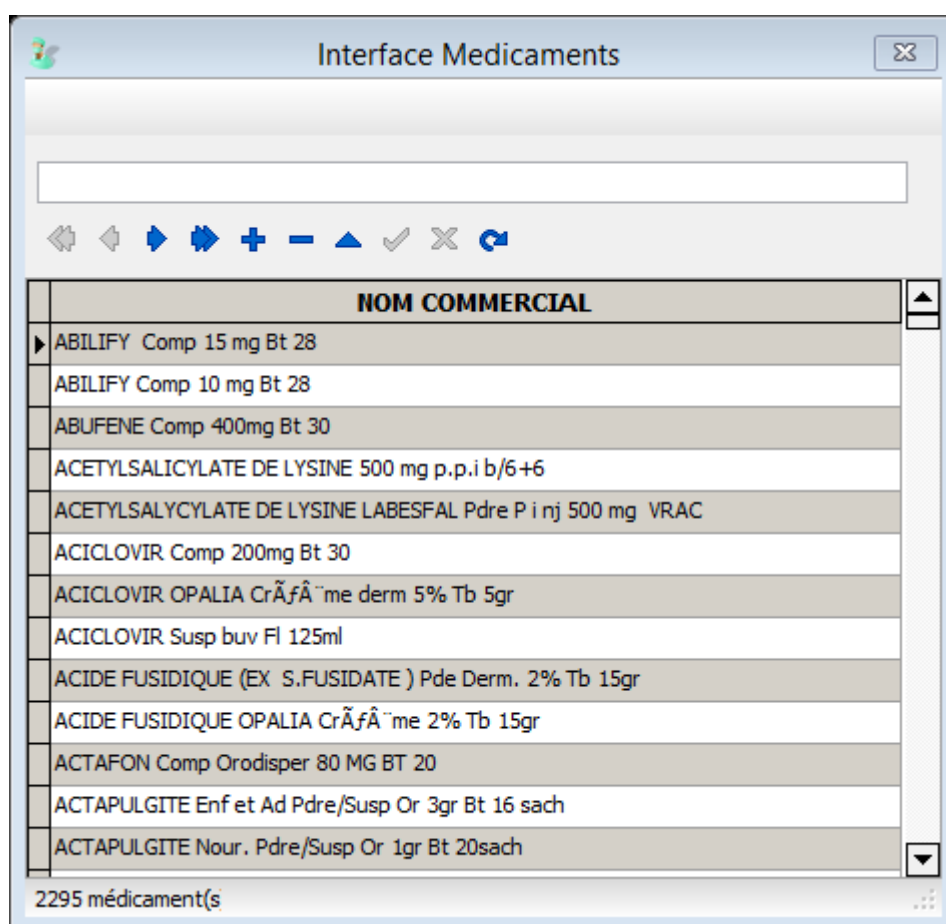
Interface Medicaments

| | NOM COMMERCIAL |
|---|---|
| | ABILIFY Comp 15 mg Bt 28 |
| | ABILIFY Comp 10 mg Bt 28 |
| | ABUFENE Comp 400mg Bt 30 |
| | ACETYLSALICYLATE DE LYSINE 500 mg p.p.i b/6+6 |
| | ACETYLSALYCYLATE DE LYSINE LABESFAL Pdre P i nj 500 mg VRAC |
| | ACICLOVIR Comp 200mg Bt 30 |
| | ACICLOVIR OPALIA CrÃƒÂ¨me derm 5% Tb 5gr |
| | ACICLOVIR Susp buv Fl 125ml |
| | ACIDE FUSIDIQUE (EX S.FUSIDATE ) Pde Derm. 2% Tb 15gr |
| | ACIDE FUSIDIQUE OPALIA CrÃƒÂ¨me 2% Tb 15gr |
| | ACTAFON Comp Orodisper 80 MG BT 20 |
| | ACTAPULGITE Enf et Ad Pdre/Susp Or 3gr Bt 16 sach |
| | ACTAPULGITE Nour. Pdre/Susp Or 1gr Bt 20sach |

2295 médicament(s